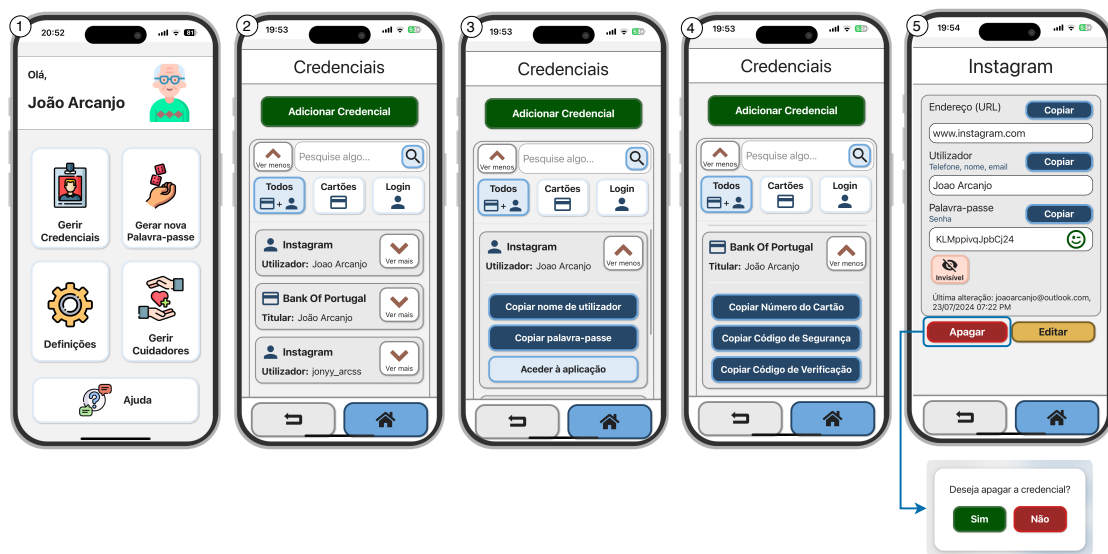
1
20:52
Olá,
João Arcanjo
Gerir Credenciais
Gerar nova Palavra-passe
Definições
Gerir Cuidadores
Ajuda

2
19:53
Credenciais
Adicionar Credencial
Ver menos
Pesquise algo...
Todos
Cartões
Login
Instagram
Utilizador: Joao Arcanjo
Ver mais
Bank Of Portugal
Titular: João Arcanjo
Ver mais
Instagram
Utilizador: jonyy_arcss
Ver mais

3
19:53
Credenciais
Adicionar Credencial
Ver menos
Pesquise algo...
Todos
Cartões
Login
Instagram
Utilizador: Joao Arcanjo
Ver menos
Copiar nome de utilizador
Copiar palavra-passe
Aceder à aplicação

4
19:53
Credenciais
Adicionar Credencial
Ver menos
Pesquise algo...
Todos
Cartões
Login
Bank Of Portugal
Titular: João Arcanjo
Ver menos
Copiar Número do Cartão
Copiar Código de Segurança
Copiar Código de Verificação

5
19:54
Instagram
Endereço (URL)
Copiar
www.instagram.com
Utilizador
Telefone, nome, email
Copiar
Joao Arcanjo
Palavra-passe
Senha
Copiar
KLMppivqJpbCj24
Invisível
Última alteração: joaoarcanjo@outlook.com, 23/07/2024 07:22 PM
Apagar
Editar

Deseja apagar a credencial?
Sim
Não